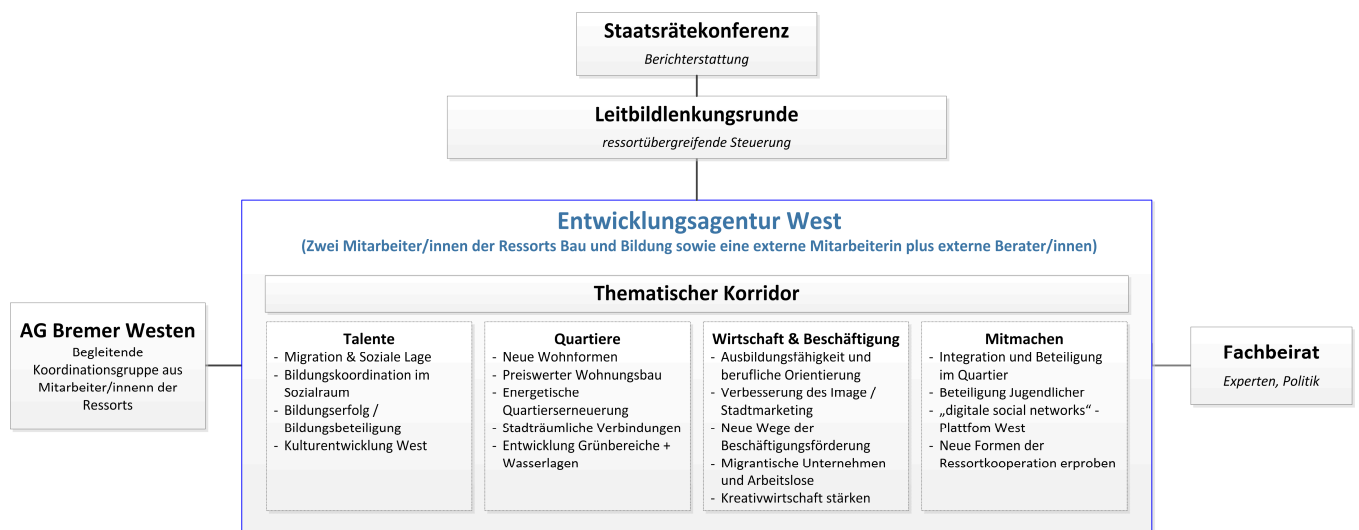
Staatsrätekonferenz
Berichterstattung

Leitbildlenkungsrunde
ressortübergreifende Steuerung

Entwicklungsagentur West
(Zwei Mitarbeiter/innen der Ressorts Bau und Bildung sowie eine externe Mitarbeiterin plus externe Berater/innen)

AG Bremer Westen
Begleitende Koordinationsgruppe aus Mitarbeiter/innenn der Ressorts

Thematischer Korridor

Talente
- Migration & Soziale Lage
- Bildungskoordination im Sozialraum
- Bildungserfolg / Bildungsbeteiligung
- Kulturentwicklung West

Quartiere
- Neue Wohnformen
- Preiswerter Wohnungsbau
- Energetische Quartierserneuerung
- Stadträumliche Verbindungen
- Entwicklung Grünbereiche + Wasserlagen

Wirtschaft & Beschäftigung
- Ausbildungsfähigkeit und berufliche Orientierung
- Verbesserung des Image / Stadtmarketing
- Neue Wege der Beschäftigungsförderung
- Migrantische Unternehmen und Arbeitslose
- Kreativwirtschaft stärken

Mitmachen
- Integration und Beteiligung im Quartier
- Beteiligung Jugendlicher
- „digitale social networks" - Plattfom West
- Neue Formen der Ressortkooperation erproben

Fachbeirat
Experten, Politik